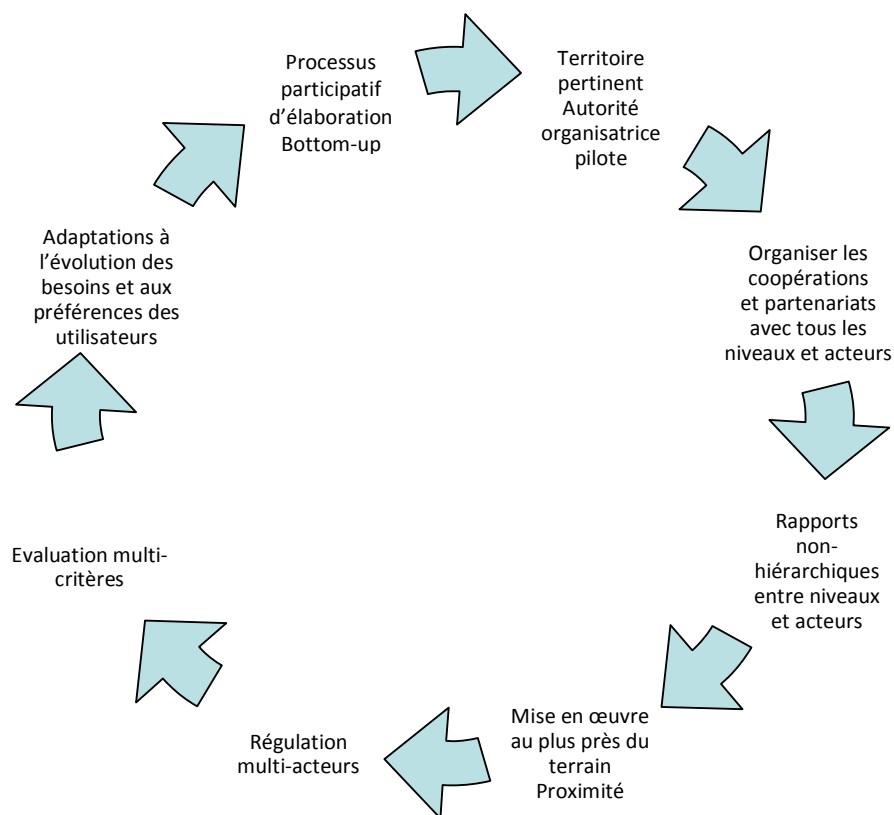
Processus participatif d'élaboration Bottom-up

Territoire pertinent Autorité organisatrice pilote

Organiser les coopérations et partenariats avec tous les niveaux et acteurs

Rapports non-hiérarchiques entre niveaux et acteurs

Mise en œuvre au plus près du terrain Proximité

Régulation multi-acteurs

Evaluation multi-critères

Adaptations à l'évolution des besoins et aux préférences des utilisateurs